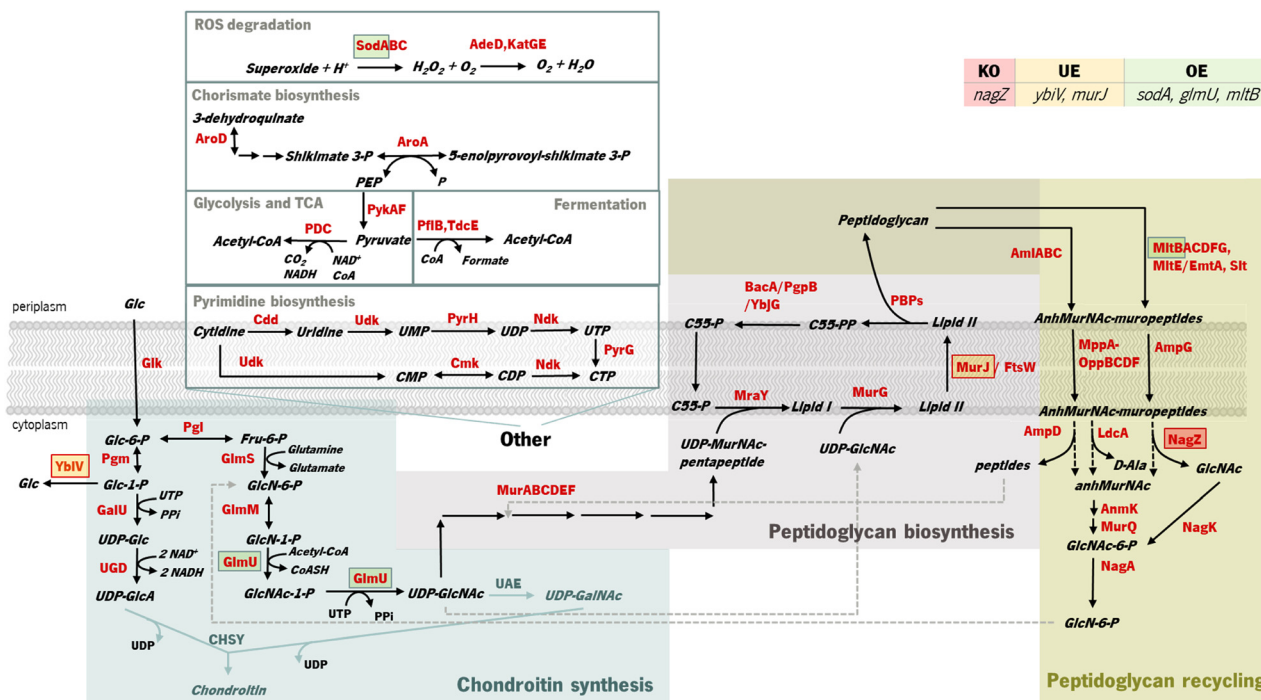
ROS degradation

SodABC
AdeD,KatGE
Superoxide + H⁺ → $H_2O_2$ + $O_2$ → $O_2$ + $H_2O$

Chorismate biosynthesis

3-dehydroquinate
AroD
AroA
Shikimate 3-P
5-enolpyrovoyl-shikimate 3-P
PEP
P

Glycolysis and TCA
Fermentation
PykAF
PDC
Acetyl-CoA
Pyruvate
$CO_2$
NADH
NAD⁺
CoA
PflB,TdcE
Acetyl-CoA
CoA
Formate

Pyrimidine biosynthesis
Cytidine
Cdd
Uridine
Udk
UMP
PyrH
UDP
Ndk
UTP
PyrG
Udk
CMP
Cmk
CDP
Ndk
CTP

| KO | UE | OE |
|---|---|---|
| nagZ | ybiV, murJ | sodA, glmU, mltB |

Peptidoglycan
AmiABC
MltBACDFG, MltE/EmtA, Slt
PBPs
BacA/PgpB /YbjG
C55-P
C55-PP
Lipid II
AnhMurNAc-muropeptides
MppA-OppBCDF
AmpG
MurJ / FtsW
C55-P
MraY
Lipid I
MurG
Lipid II
AnhMurNAc-muropeptides
AmpD
LdcA
NagZ
peptides
D-Ala
GlcNAc
anhMurNAc
AnmK
MurQ
NagK
GlcNAc-6-P
NagA
GlcN-6-P

periplasm
cytoplasm
Glc
Glk
Glc-6-P
Pgi
Fru-6-P
Pgm
YbiV
Glc
Glc-1-P
GlmS
Glutamine
Glutamate
GlcN-6-P
UTP
PPi
GalU
GlmM
UDP-Glc
GlcN-1-P
2 NAD⁺
2 NADH
UGD
GlmU
Acetyl-CoA
CoASH
UDP-GlcA
GlcNAc-1-P
GlmU
UTP
PPi
UDP-GlcNAc
UAE
UDP-GalNAc
UDP
CHSY
UDP
Chondroitin
Chondroitin synthesis

Other
MurABCDEF
UDP-MurNAc-pentapeptide
UDP-GlcNAc
Peptidoglycan biosynthesis
Peptidoglycan recycling